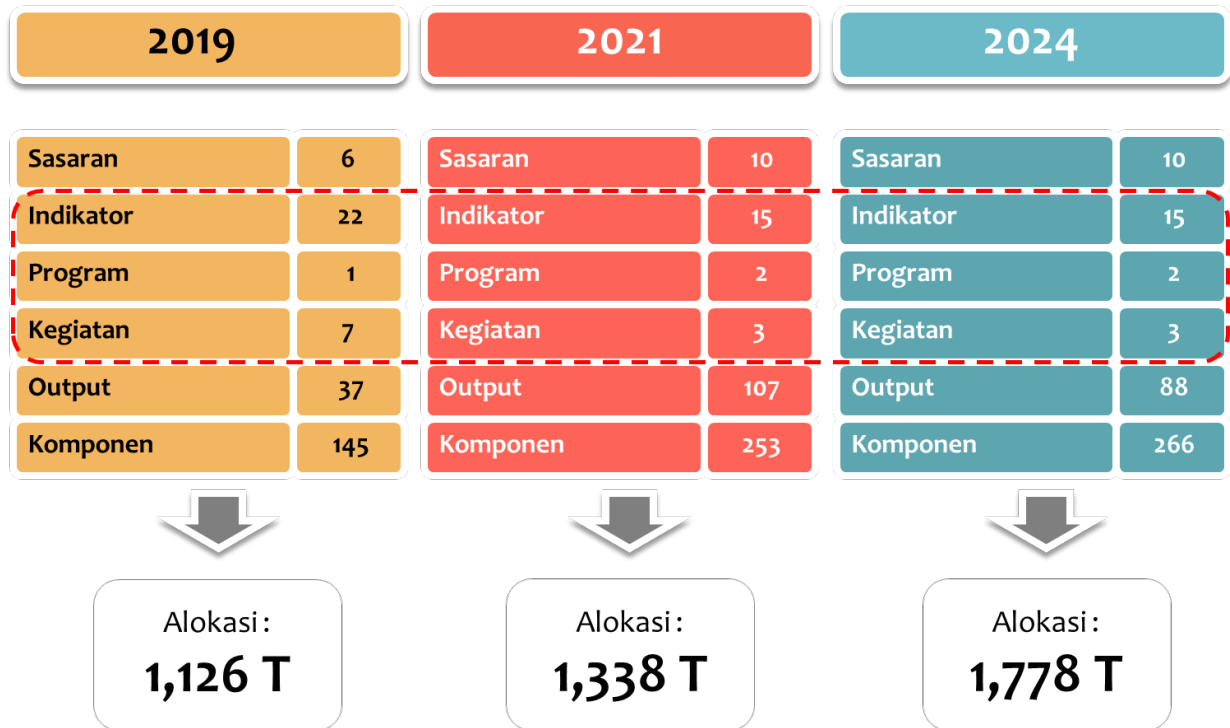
2019

| Sasaran | 6 |
|---|---|
| Indikator | 22 |
| Program | 1 |
| Kegiatan | 7 |
| Output | 37 |
| Komponen | 145 |

Alokasi :
1,126 T

2021

| Sasaran | 10 |
|---|---|
| Indikator | 15 |
| Program | 2 |
| Kegiatan | 3 |
| Output | 107 |
| Komponen | 253 |

Alokasi :
1,338 T

2024

| Sasaran | 10 |
|---|---|
| Indikator | 15 |
| Program | 2 |
| Kegiatan | 3 |
| Output | 88 |
| Komponen | 266 |

Alokasi :
1,778 T